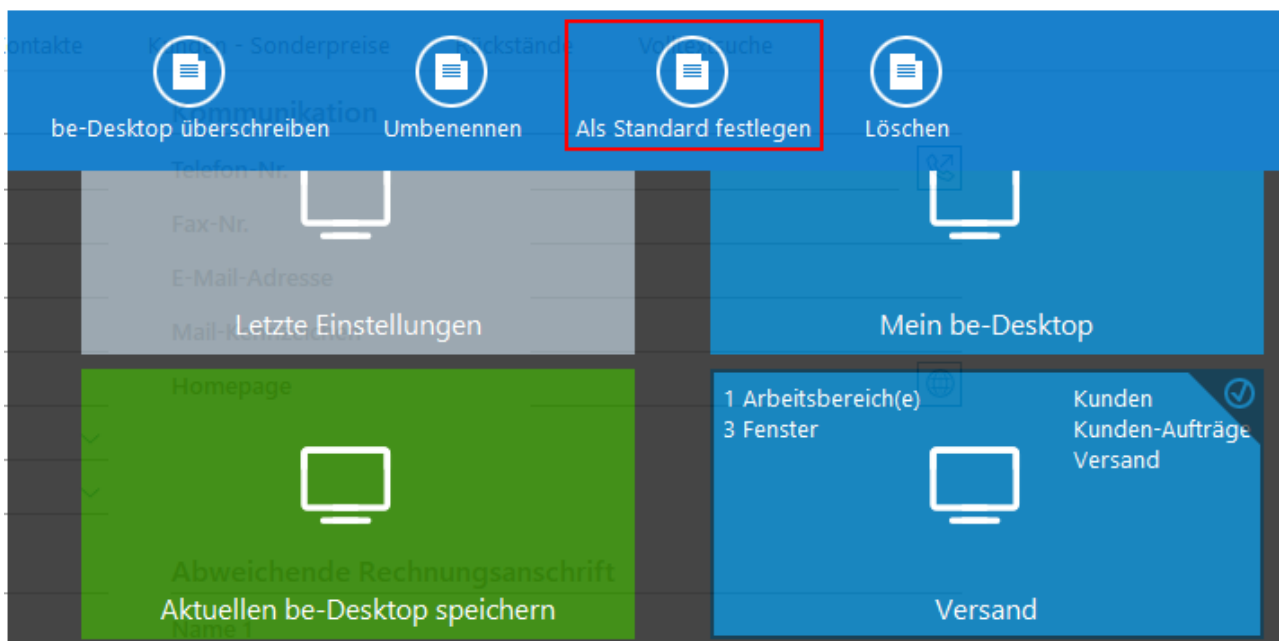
be-Desktop überschreiben

Umbenennen

Als Standard festlegen

Löschen

Letzte Einstellungen

Mein be-Desktop

Aktuellen be-Desktop speichern

1 Arbeitsbereich(e)
3 Fenster

Kunden
Kunden-Aufträge
Versand

Versand